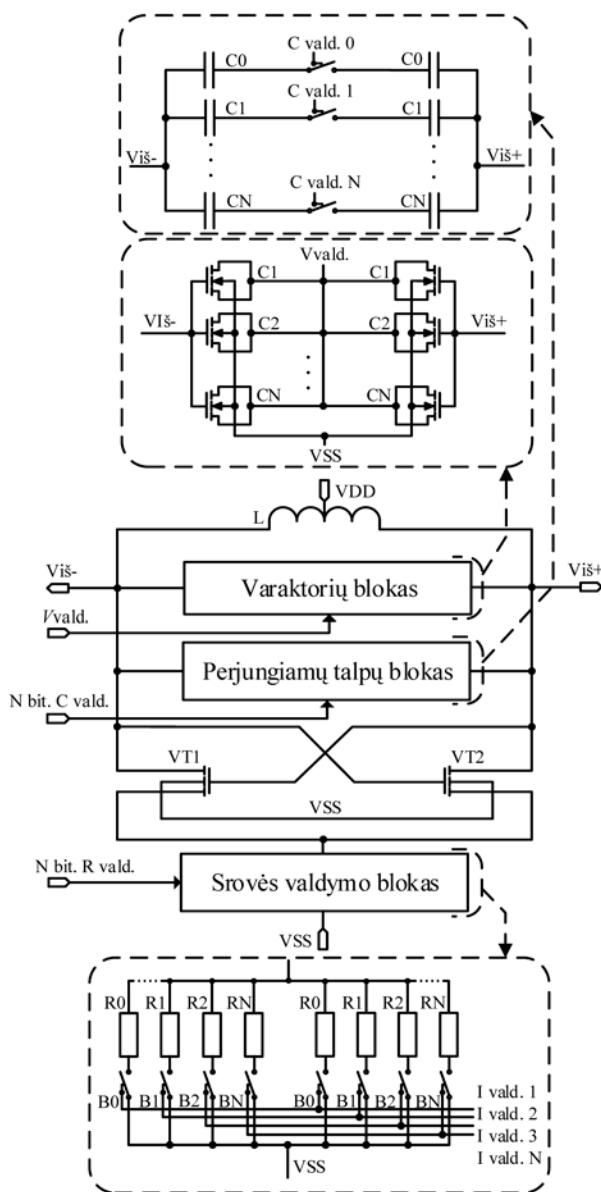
C0
C vald. 0
C0
C1
C vald. 1
C1
Viš-
Viš+
C vald. N
CN
CN

Vvald.
C1
C1
VIš-
C2
C2
Viš+
CN
CN
VSS

VDD
L
Viš-
Varaktorių blokas
Viš+
Vvald.
Perjungiamų talpų blokas
N bit. C vald.
VT1
VT2
VSS
N bit. R vald.
Srovės valdymo blokas
VSS

R0
R1
R2
RN
R0
R1
R2
RN
B0
B1
B2
BN
B0
B1
B2
BN
I vald. 1
I vald. 2
I vald. 3
I vald. N
VSS